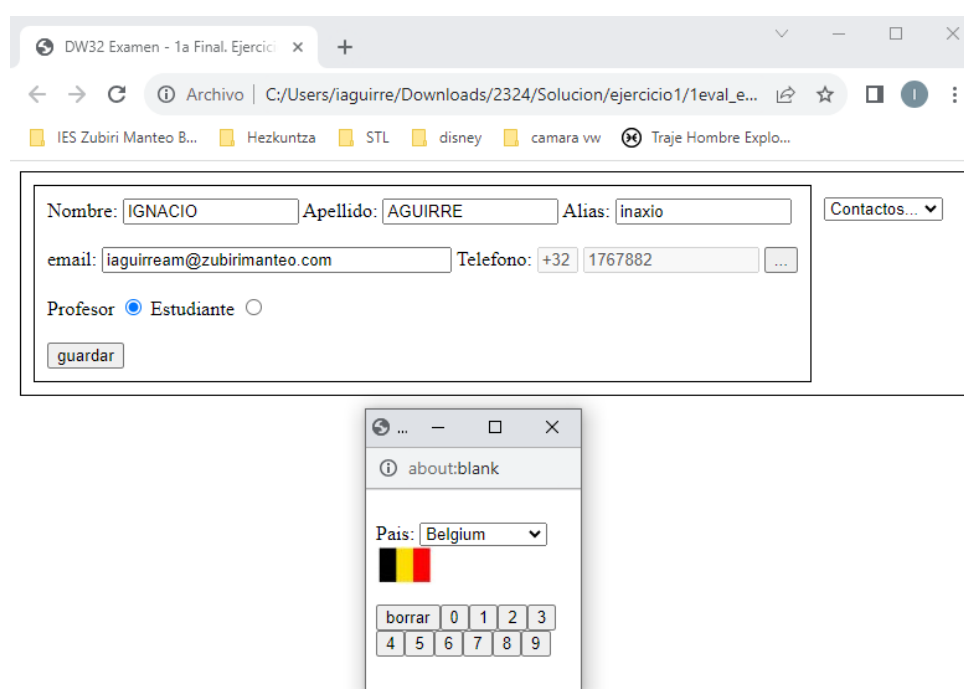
DW32 Examen - 1a Final. Ejercic ×  +

Archivo | C:/Users/iaguirre/Downloads/2324/Solucion/ejercicio1/1eval_e...

IES Zubiri Manteo B...  Hezkuntza  STL  disney  camara vw  Traje Hombre Explo...

Nombre: IGNACIO Apellido: AGUIRRE Alias: inaxio

email: iaguirream@zubirimanteo.com Telefono: +32 1767882 ...

Profesor Estudiante

guardar

Contactos...

...

about:blank

Pais: Belgium

| borrar | 0 | 1 | 2 | 3 |
|---|---|---|---|---|
| 4 | 5 | 6 | 7 | 8 | 9 |